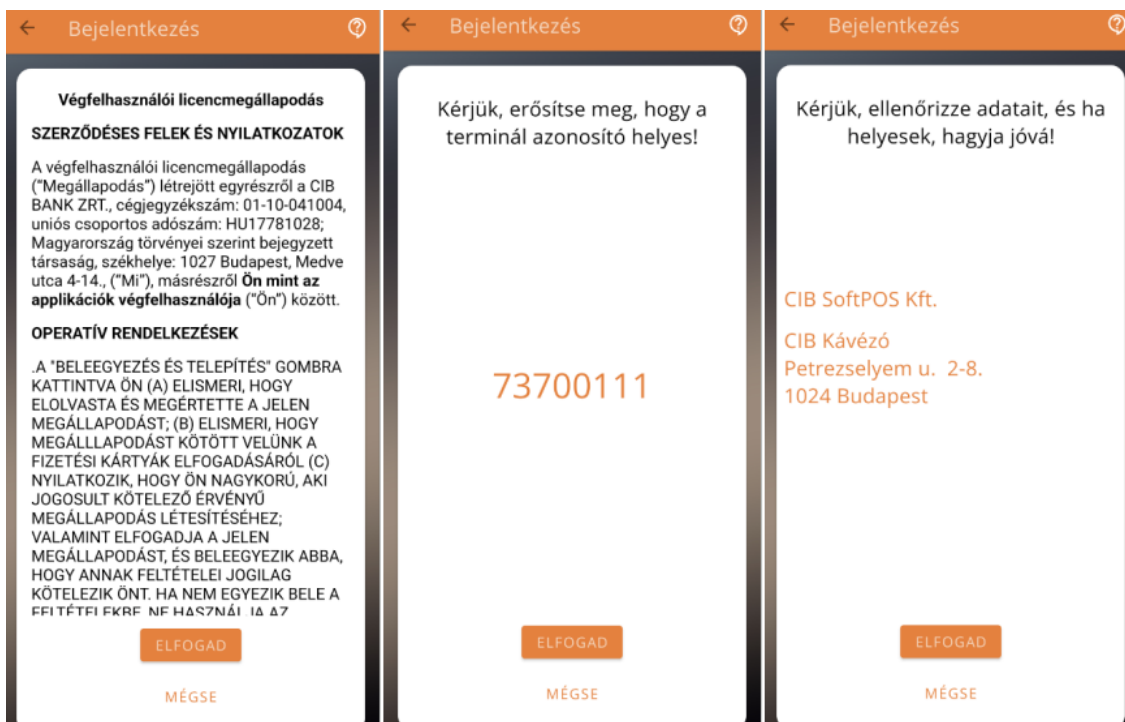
← Bejelentkezés

Végfelhasználói licencmegállapodás

SZERZŐDÉSES FELEK ÉS NYILATKOZATOK

A végfelhasználói licencmegállapodás ("Megállapodás") létrejött egyrészről a CIB BANK ZRT., cégjegyzékszám: 01-10-041004, uniós csoportos adószám: HU17781028; Magyarország törvényei szerint bejegyzett társaság, székhelye: 1027 Budapest, Medve utca 4-14., ("Mi"), másrészről **Ön mint az applikációk végfelhasználója** ("Ön") között.

OPERATÍV RENDELKEZÉSEK

.A "BELEEGYEZÉS ÉS TELEPÍTÉS" GOMBRA KATTINTVA ÖN (A) ELISMERI, HOGY ELOLVASTA ÉS MEGÉRTETTE A JELEN MEGÁLLAPODÁST; (B) ELISMERI, HOGY MEGÁLLLAPODÁST KÖTÖTT VELÜNK A FIZETÉSI KÁRTYÁK ELFOGADÁSÁRÓL (C) NYILATKOZIK, HOGY ÖN NAGYKORÚ, AKI JOGOSULT KÖTELEZŐ ÉRVÉNYŰ MEGÁLLAPODÁS LÉTESÍTÉSÉHEZ; VALAMINT ELFOGADJA A JELEN MEGÁLLAPODÁST, ÉS BELEEGYEZIK ABBA, HOGY ANNAK FELTÉTELEI JOGILAG KÖTELEZIK ÖNT. HA NEM EGYEZIK BELE A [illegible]

ELFOGAD

MÉGSE

← Bejelentkezés

Kérjük, erősítse meg, hogy a terminál azonosító helyes!

73700111

ELFOGAD

MÉGSE

← Bejelentkezés

Kérjük, ellenőrizze adatait, és ha helyesek, hagyja jóvá!

CIB SoftPOS Kft.

CIB Kávézó
Petrezselyem u. 2-8.
1024 Budapest

ELFOGAD

MÉGSE